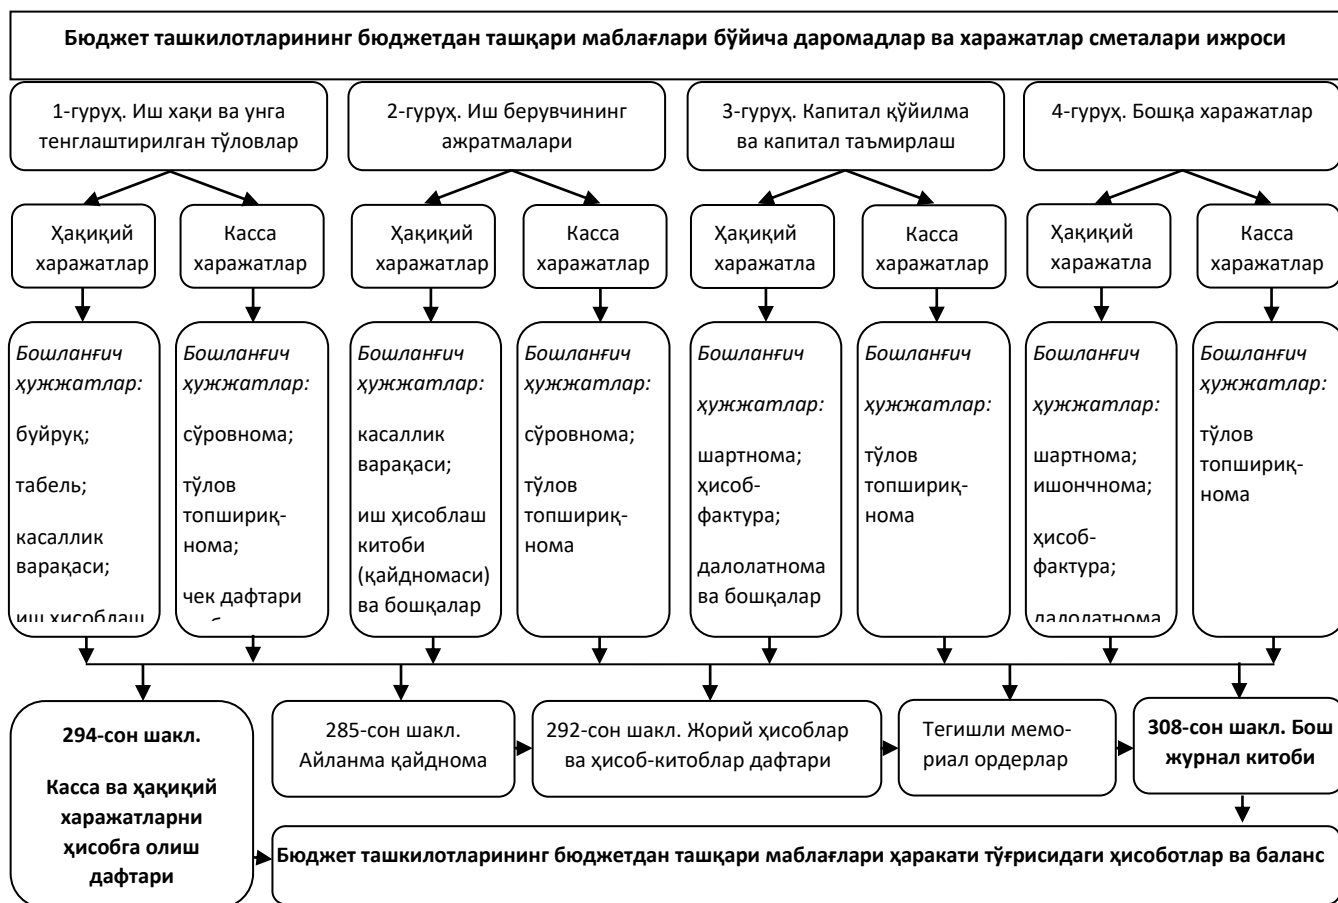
Бюджет ташкилотларининг бюджетдан ташқари маблағлари бўйича даромадлар ва харажатлар сметалари ижроси

1-гуруҳ. Иш хақи ва унга тенглаштирилган тўловлар

2-гуруҳ. Иш берувчининг ажратмалари

3-гуруҳ. Капитал қўйилма ва капитал таъмирлаш

4-гуруҳ. Бошқа харажатлар

Ҳақиқий харажатлар

Касса харажатлар

Ҳақиқий харажатлар

Касса харажатлар

Ҳақиқий харажатла

Касса харажатлар

Ҳақиқий харажатла

Касса харажатлар

Бошланғич ҳужжатлар: буйруқ; табель; касаллик варақаси; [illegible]

Бошланғич ҳужжатлар: сўровнома; тўлов топшириқнома; чек дафтари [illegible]

Бошланғич ҳужжатлар: касаллик варақаси; иш ҳисоблаш китоби (қайдномаси) ва бошқалар

Бошланғич ҳужжатлар: сўровнома; тўлов топшириқнома

Бошланғич ҳужжатлар: шартнома; ҳисоб-фактура; далолатнома ва бошқалар

Бошланғич ҳужжатлар: тўлов топшириқнома

Бошланғич ҳужжатлар: шартнома; ишончнома; ҳисоб-фактура; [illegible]

Бошланғич ҳужжатлар: тўлов топшириқнома

294-сон шакл. Касса ва ҳақиқий харажатларни ҳисобга олиш дафтари

285-сон шакл. Айланма қайднома

292-сон шакл. Жорий ҳисоблар ва ҳисоб-китоблар дафтари

Тегишли мемориал ордерлар

308-сон шакл. Бош журнал китоби

Бюджет ташкилотларининг бюджетдан ташқари маблағлари ҳаракати тўғрисидаги ҳисоботлар ва баланс